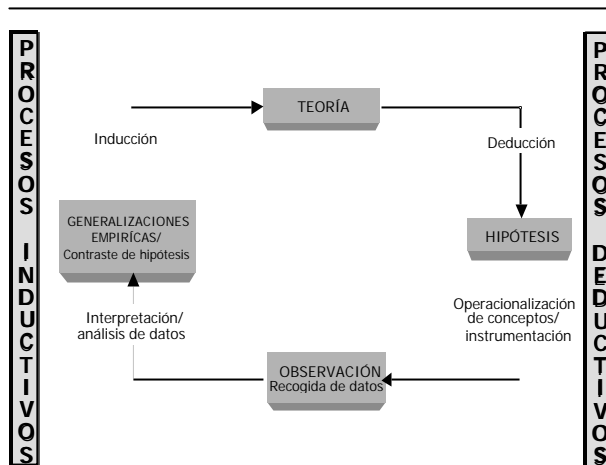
PROCESOS INDUCTIVOS

TEORÍA

Inducción

Deducción

GENERALIZACIONES EMPIRÍCAS/ Contraste de hipótesis

HIPÓTESIS

Interpretación/ análisis de datos

Operacionalización de conceptos/ instrumentación

OBSERVACIÓN Recogida de datos

PROCESOS DEDUCTIVOS